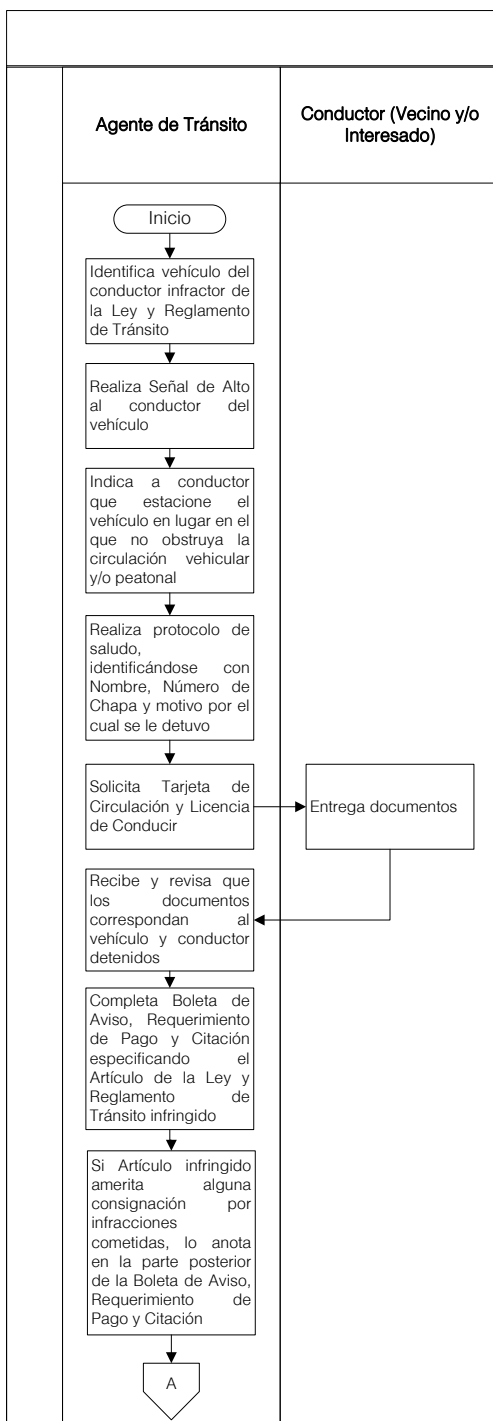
Agente de Tránsito

Conductor (Vecino y/o Interesado)

Inicio

Identifica vehículo del conductor infractor de la Ley y Reglamento de Tránsito

Realiza Señal de Alto al conductor del vehículo

Indica a conductor que estacione el vehículo en lugar en el que no obstruya la circulación vehicular y/o peatonal

Realiza protocolo de saludo, identificándose con Nombre, Número de Chapa y motivo por el cual se le detuvo

Solicita Tarjeta de Circulación y Licencia de Conducir

Entrega documentos

Recibe y revisa que los documentos correspondan al vehículo y conductor detenidos

Completa Boleta de Aviso, Requerimiento de Pago y Citación especificando el Artículo de la Ley y Reglamento de Tránsito infringido

Si Artículo infringido amerita alguna consignación por infracciones cometidas, lo anota en la parte posterior de la Boleta de Aviso, Requerimiento de Pago y Citación

A